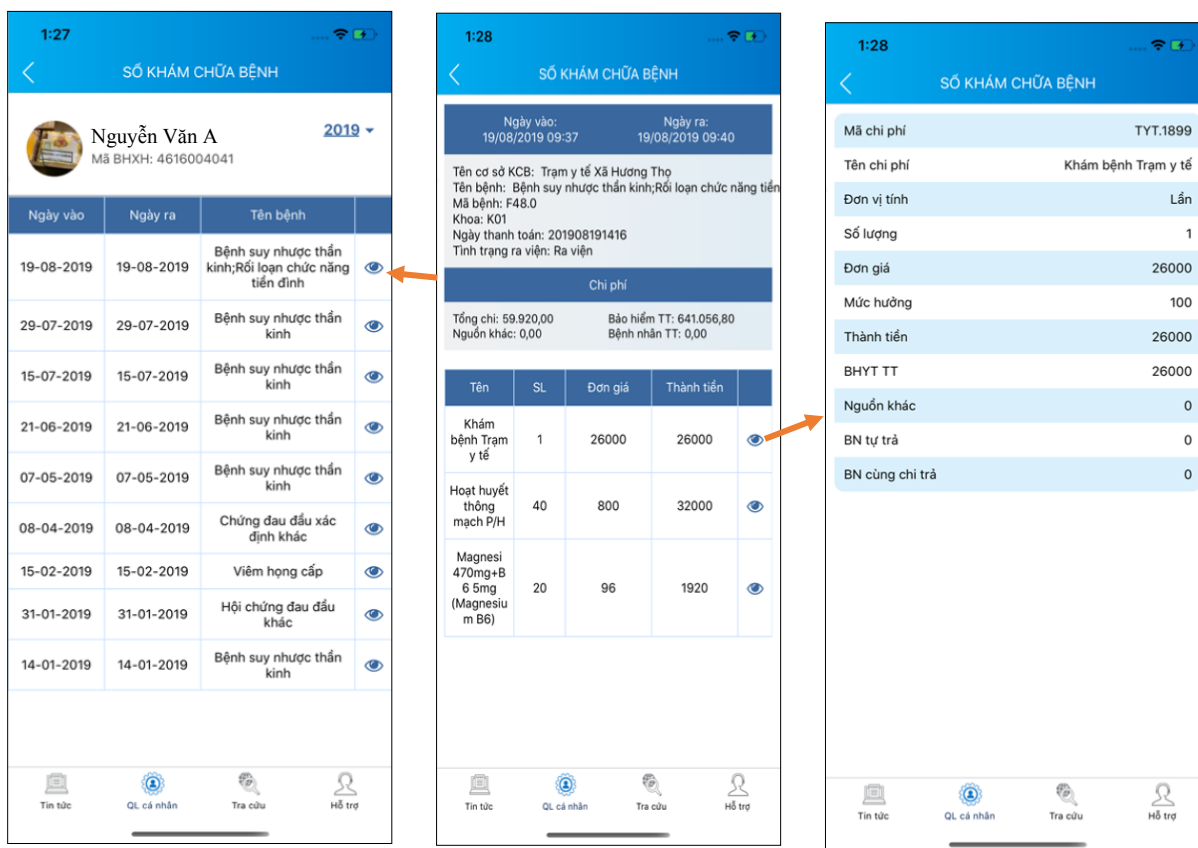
1:27

SỐ KHÁM CHỮA BỆNH

Nguyễn Văn A
Mã BHXH: 4616004041

2019

| Ngày vào | Ngày ra | Tên bệnh |
|---|---|---|
| 19-08-2019 | 19-08-2019 | Bệnh suy nhược thần kinh;Rối loạn chức năng tiền đình |
| 29-07-2019 | 29-07-2019 | Bệnh suy nhược thần kinh |
| 15-07-2019 | 15-07-2019 | Bệnh suy nhược thần kinh |
| 21-06-2019 | 21-06-2019 | Bệnh suy nhược thần kinh |
| 07-05-2019 | 07-05-2019 | Bệnh suy nhược thần kinh |
| 08-04-2019 | 08-04-2019 | Chứng đau đầu xác định khác |
| 15-02-2019 | 15-02-2019 | Viêm họng cấp |
| 31-01-2019 | 31-01-2019 | Hội chứng đau đầu khác |
| 14-01-2019 | 14-01-2019 | Bệnh suy nhược thần kinh |

Tin tức QL cá nhân Tra cứu Hỗ trợ

1:28

SỐ KHÁM CHỮA BỆNH

Ngày vào: 19/08/2019 09:37
Ngày ra: 19/08/2019 09:40

Tên cơ sở KCB: Trạm y tế Xã Hương Thọ
Tên bệnh: Bệnh suy nhược thần kinh;Rối loạn chức năng tiền
Mã bệnh: F48.0
Khoa: K01
Ngày thanh toán: 201908191416
Tình trạng ra viện: Ra viện

Chi phí

Tổng chi: 59.920,00
Bảo hiểm TT: 641.056,80
Nguồn khác: 0,00
Bệnh nhân TT: 0,00

| Tên | SL | Đơn giá | Thành tiền |
|---|---|---|---|
| Khám bệnh Trạm y tế | 1 | 26000 | 26000 |
| Hoạt huyết thông mạch P/H | 40 | 800 | 32000 |
| Magnesi 470mg+B 6 5mg (Magnesium B6) | 20 | 96 | 1920 |

Tin tức QL cá nhân Tra cứu Hỗ trợ

1:28

SỐ KHÁM CHỮA BỆNH

| Mã chi phí | TYT.1899 |
|---|---|
| Tên chi phí | Khám bệnh Trạm y tế |
| Đơn vị tính | Lần |
| Số lượng | 1 |
| Đơn giá | 26000 |
| Mức hưởng | 100 |
| Thành tiền | 26000 |
| BHYT TT | 26000 |
| Nguồn khác | 0 |
| BN tự trả | 0 |
| BN cùng chi trả | 0 |

Tin tức QL cá nhân Tra cứu Hỗ trợ